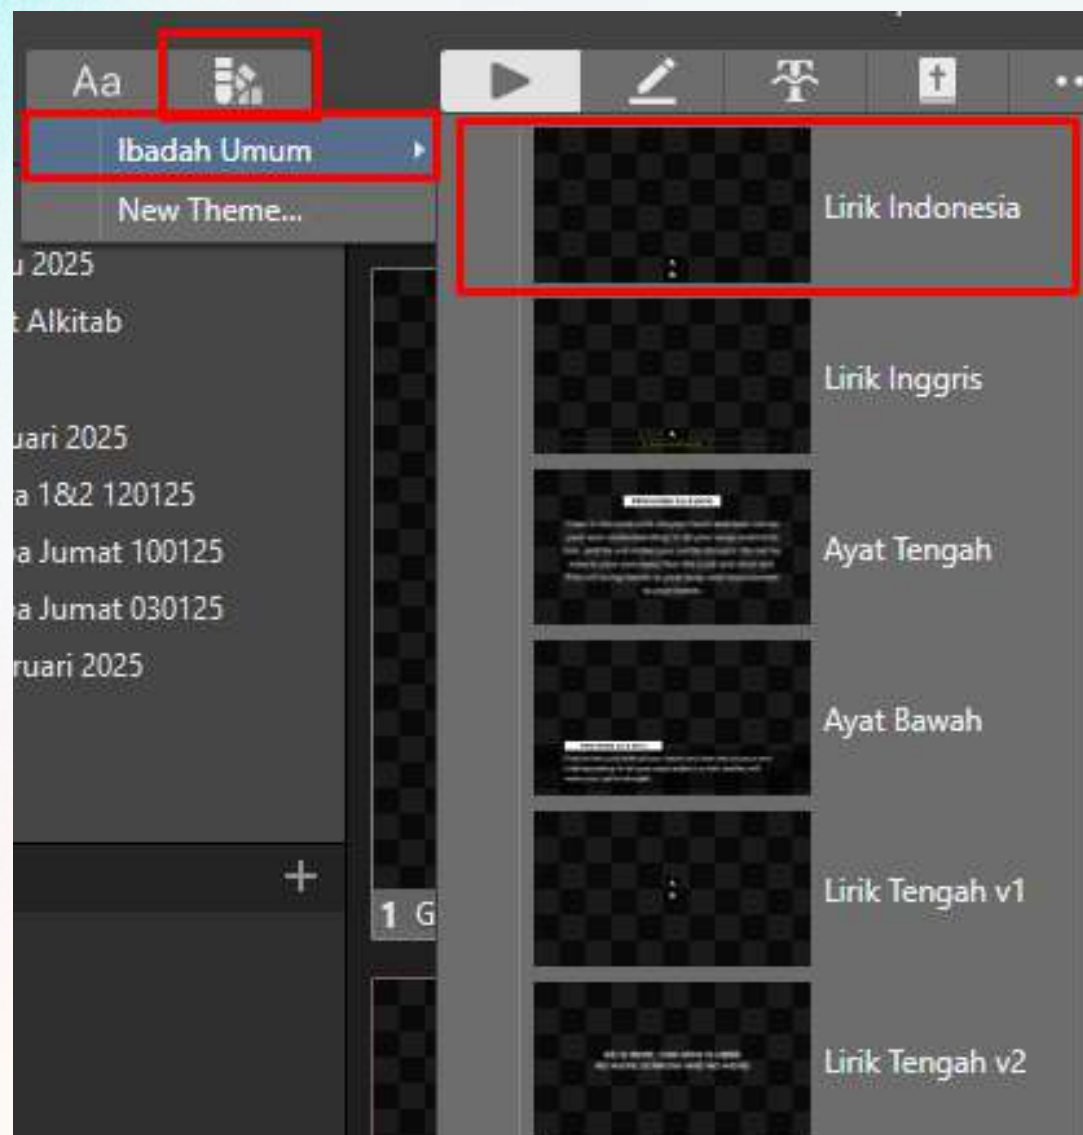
Aa

Ibadah Umum

New Theme...

u 2025

t Alkitab

uari 2025

a 1&2 120125

a Jumat 100125

a Jumat 030125

ruari 2025

+

1 G

Lirik Indonesia

Lirik Inggris

Ayat Tengah

Ayat Bawah

Lirik Tengah v1

Lirik Tengah v2